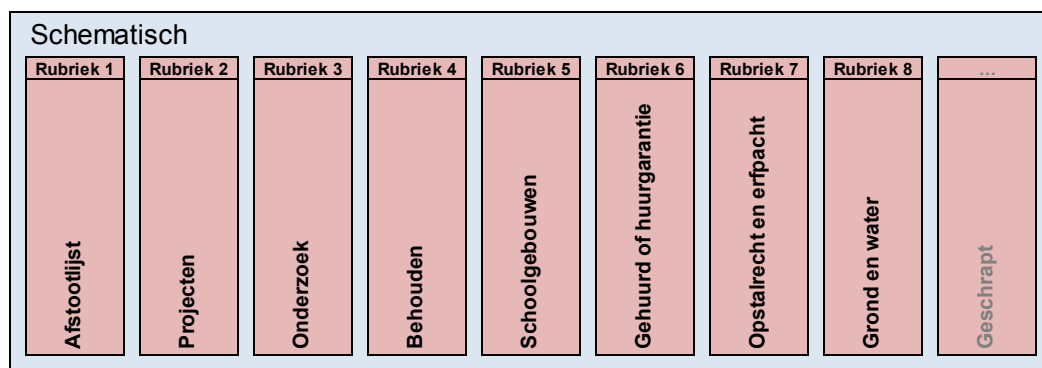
Schematisch

| Rubriek 1 | Rubriek 2 | Rubriek 3 | Rubriek 4 | Rubriek 5 | Rubriek 6 | Rubriek 7 | Rubriek 8 | ... |
|---|---|---|---|---|---|---|---|---|
| Afstootlijst | Projecten | Onderzoek | Behouden | Schoolgebouwen | Gehuurd of huurgarantie | Opstalrecht en erfpacht | Grond en water | Geschrapt |